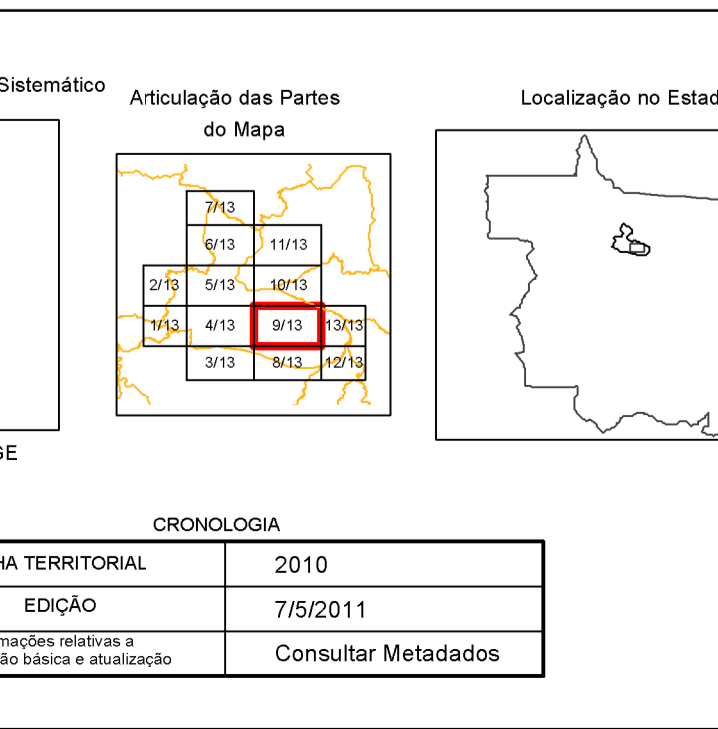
Sistemático

GE

Articulação das Partes do Mapa

7/13
6/13
11/13
2/13
5/13
10/13
1/13
4/13
9/13
13/13
3/13
8/13
12/13

Localização no Estad

CRONOLOGIA

| HA TERRITORIAL | 2010 |
|---|---|
| EDIÇÃO | 7/5/2011 |
| mações relativas a ão básica e atualização | Consultar Metadados |